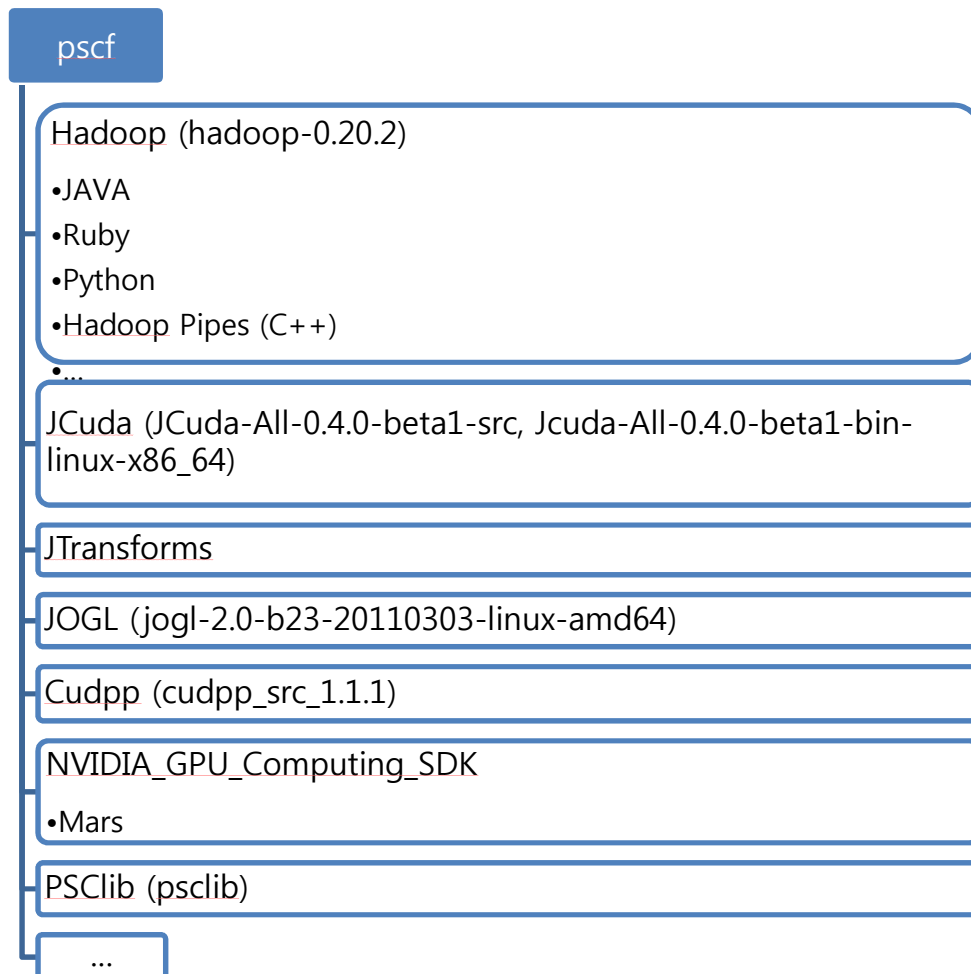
pscf

Hadoop (hadoop-0.20.2)

•JAVA
•Ruby
•Python
•Hadoop Pipes (C++)
•...

JCuda (JCuda-All-0.4.0-beta1-src, Jcuda-All-0.4.0-beta1-bin-linux-x86_64)

JTransforms

JOGL (jogl-2.0-b23-20110303-linux-amd64)

Cudpp (cudpp_src_1.1.1)

NVIDIA_GPU_Computing_SDK

•Mars

PSClib (psclib)

...